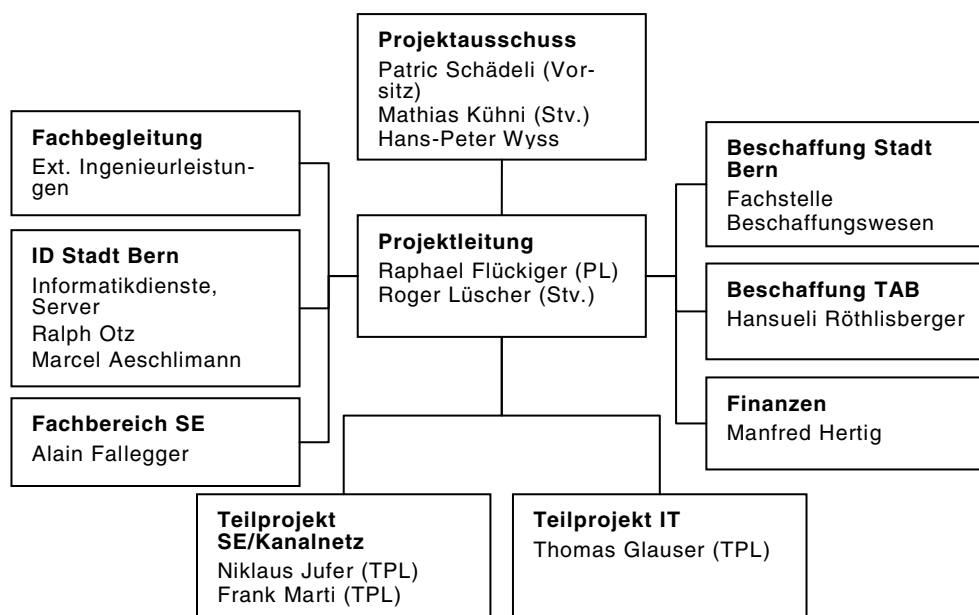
**Projektausschuss**
Patric Schädeli (Vorsitz)
Mathias Kühni (Stv.)
Hans-Peter Wyss

**Fachbegleitung**
Ext. Ingenieurleistungen

**ID Stadt Bern**
Informatikdienste, Server
Ralph Otz
Marcel Aeschlimann

**Fachbereich SE**
Alain Fallegger

**Projektleitung**
Raphael Flückiger (PL)
Roger Lüscher (Stv.)

**Beschaffung Stadt Bern**
Fachstelle Beschaffungswesen

**Beschaffung TAB**
Hansueli Röthlisberger

**Finanzen**
Manfred Hertig

**Teilprojekt SE/Kanalnetz**
Niklaus Jufer (TPL)
Frank Marti (TPL)

**Teilprojekt IT**
Thomas Glauser (TPL)